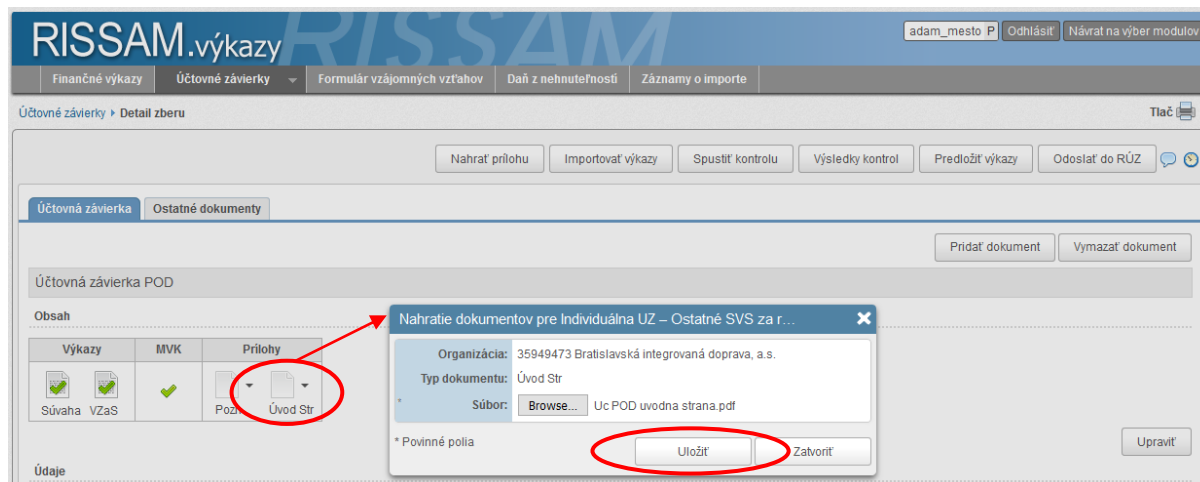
RISSAM.výkazy

adam_mesto P Odhlásiť Návrat na výber modulov

Finančné výkazy | Účtovné závierky | Formulár vzájomných vzťahov | Daň z nehnuteľností | Záznamy o importe

Účtovné závierky ▸ Detail zberu

Tlač

Nahrať prílohu | Importovať výkazy | Spustiť kontrolu | Výsledky kontrol | Predložiť výkazy | Odoslať do RÚZ

Účtovná závierka | Ostatné dokumenty

Pridať dokument | Vymazať dokument

Účtovná závierka POD

Obsah

| Výkazy | MVK | Prílohy |
|---|---|---|
| Súvaha VZaS | | Pozn Úvod Str |

Upraviť

Údaje

Nahratie dokumentov pre Individuálna UZ – Ostatné SVS za r...

Organizácia: 35949473 Bratislavská integrovaná doprava, a.s.

Typ dokumentu: Úvod Str

* Súbor: Browse... Uc POD uvodna strana.pdf

* Povinné polia

Uložiť | Zatvoriť